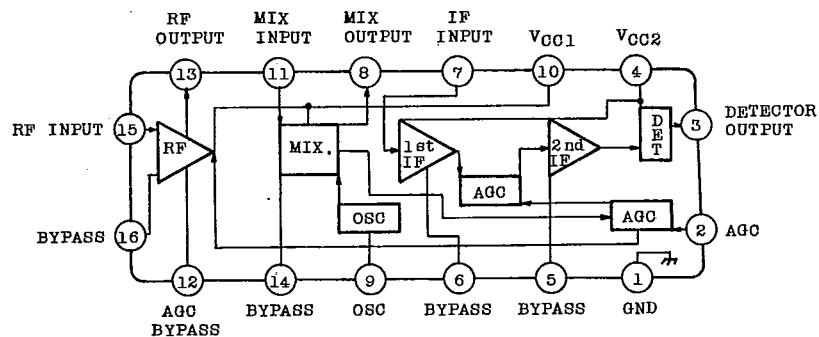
RF OUTPUT
MIX INPUT
MIX OUTPUT
IF INPUT
$V_{CC1}$
$V_{CC2}$

13
11
8
7
10
4

RF INPUT
15
RF
MIX.
1st IF
2nd IF
DET
3
DETECTOR OUTPUT

AGC
OSC
AGC

BYPASS
16
2
AGC

12
14
9
6
5
1

AGC BYPASS
BYPASS
OSC
BYPASS
BYPASS
GND